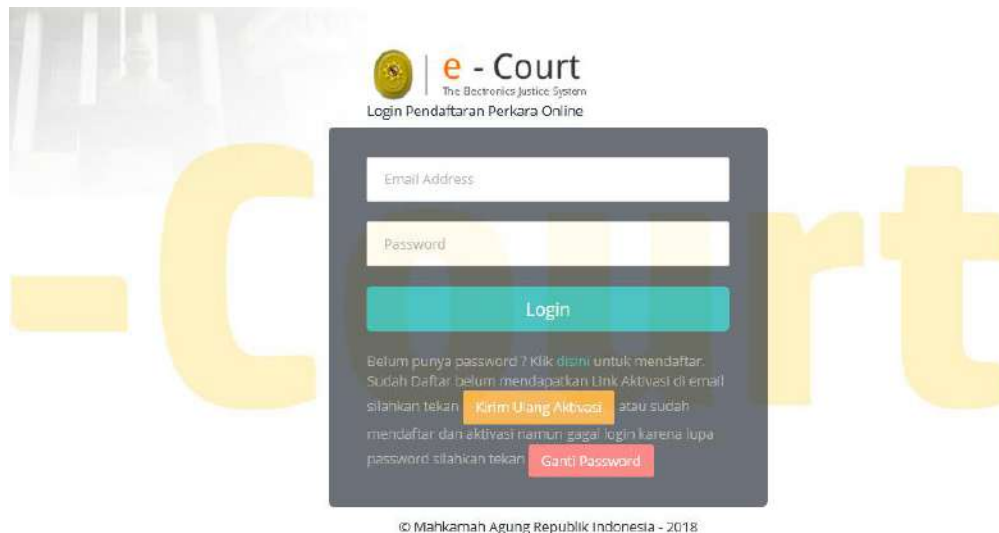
e - Court
The Electronics Justice System
Login Pendaftaran Perkara Online

Email Address

Password

Login

Belum punya password ? Klik disini untuk mendaftar. Sudah Daftar belum mendapatkan Link Aktivasi di email silahkan tekan Kirim Ulang Aktivasi atau sudah mendaftar dan aktivasi namun gagal login karena lupa password silahkan tekan Ganti Password

© Mahkamah Agung Republik Indonesia - 2018

-Court